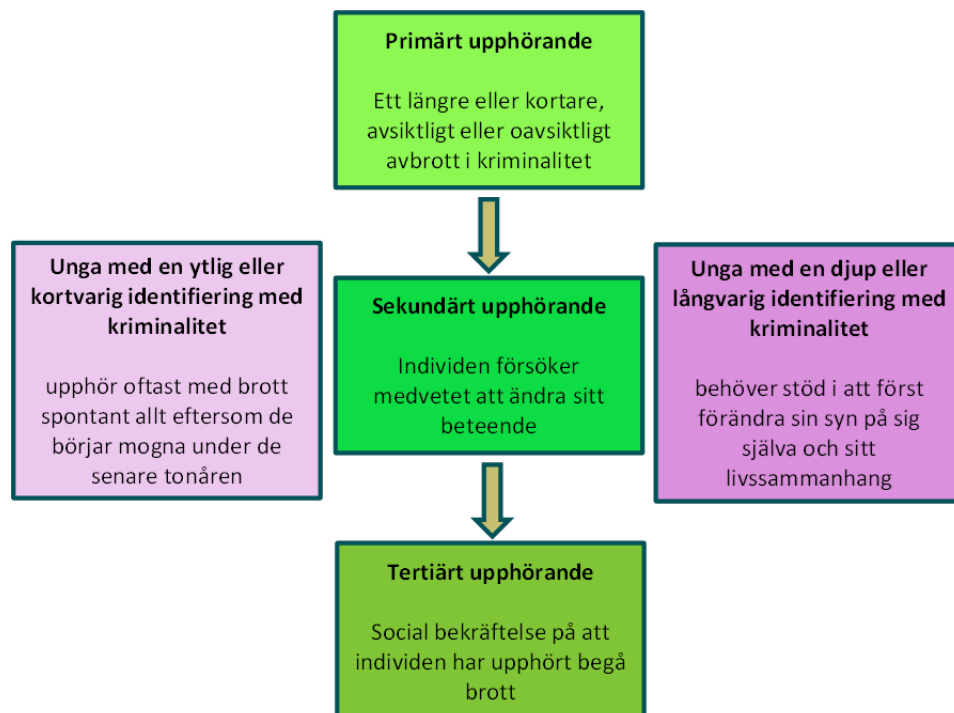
**Primärt upphörande**

Ett längre eller kortare, avsiktligt eller oavsiktligt avbrott i kriminalitet

**Unga med en ytlig eller kortvarig identifiering med kriminalitet**

upphör oftast med brott spontant allt eftersom de börjar mogna under de senare tonåren

**Sekundärt upphörande**

Individen försöker medvetet att ändra sitt beteende

**Unga med en djup eller långvarig identifiering med kriminalitet**

behöver stöd i att först förändra sin syn på sig själva och sitt livssammanhang

**Tertiärt upphörande**

Social bekräftelse på att individen har upphört begå brott